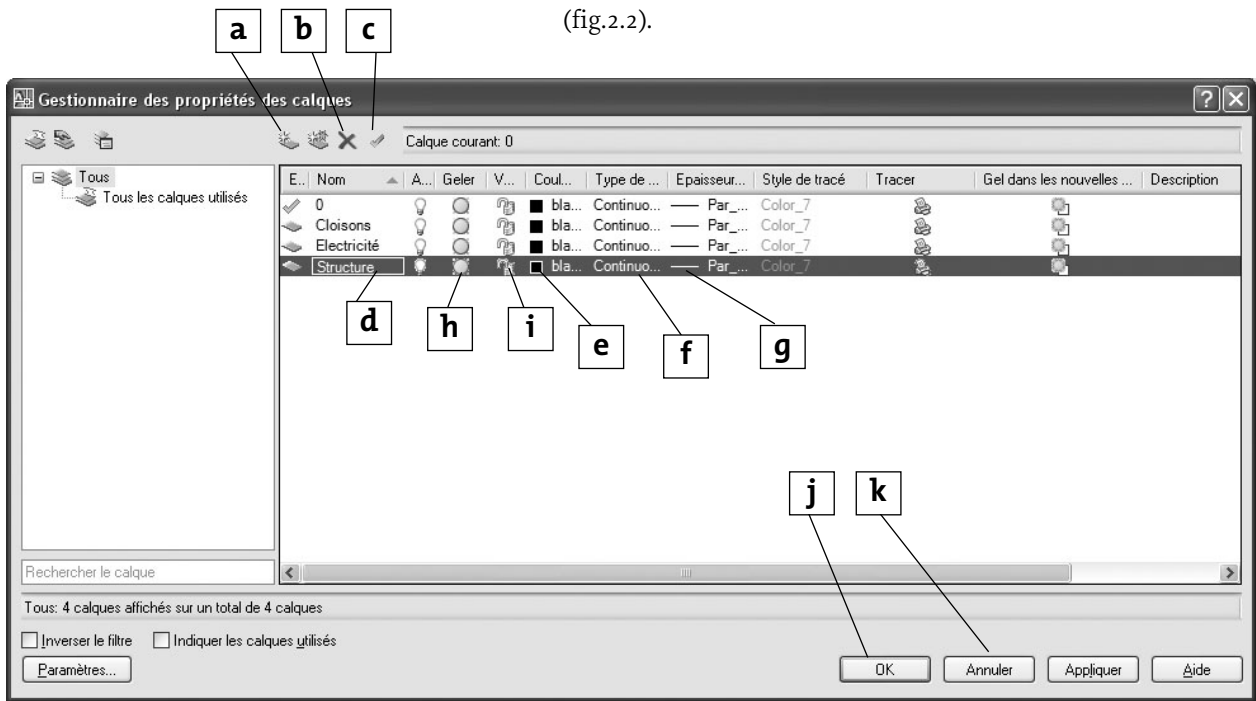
(fig.2.2).

a b c

Gestionnaire des propriétés des calques

Calque courant: 0

Tous
Tous les calques utilisés

| E.. | Nom | A... | Geler | V... | Coul... | Type de ... | Epaisseur... | Style de tracé | Tracer | Gel dans les nouvelles ... | Description |
|---|---|---|---|---|---|---|---|---|---|---|---|
| | 0 | | | | bla... | Continuo... | —— Par_... | Color_7 | | | |
| | Cloisons | | | | bla... | Continuo... | —— Par_... | Color_7 | | | |
| | Electricité | | | | bla... | Continuo... | —— Par_... | Color_7 | | | |
| | Structure | | | | bla... | Continuo... | —— Par_... | Color_7 | | | |

d h i e f g

j k

Rechercher le calque

Tous: 4 calques affichés sur un total de 4 calques

Inverser le filtre
Indiquer les calques utilisés

Paramètres...

OK
Annuler
Appliquer
Aide